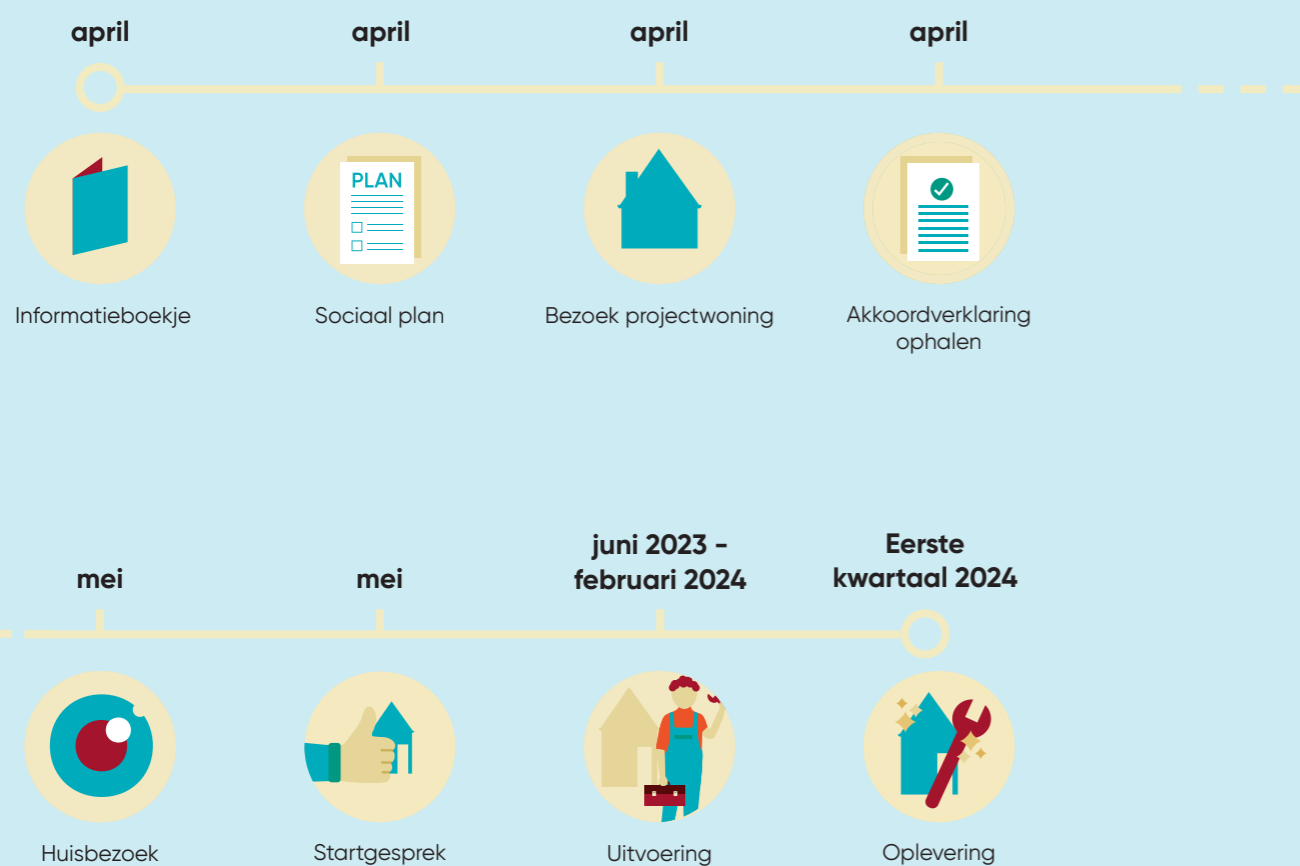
april
april
april
april

PLAN

Informatieboekje
Sociaal plan
Bezoek projectwoning
Akkoordverklaring ophalen

mei
mei
juni 2023 - februari 2024
Eerste kwartaal 2024

Huisbezoek
Startgesprek
Uitvoering
Oplevering